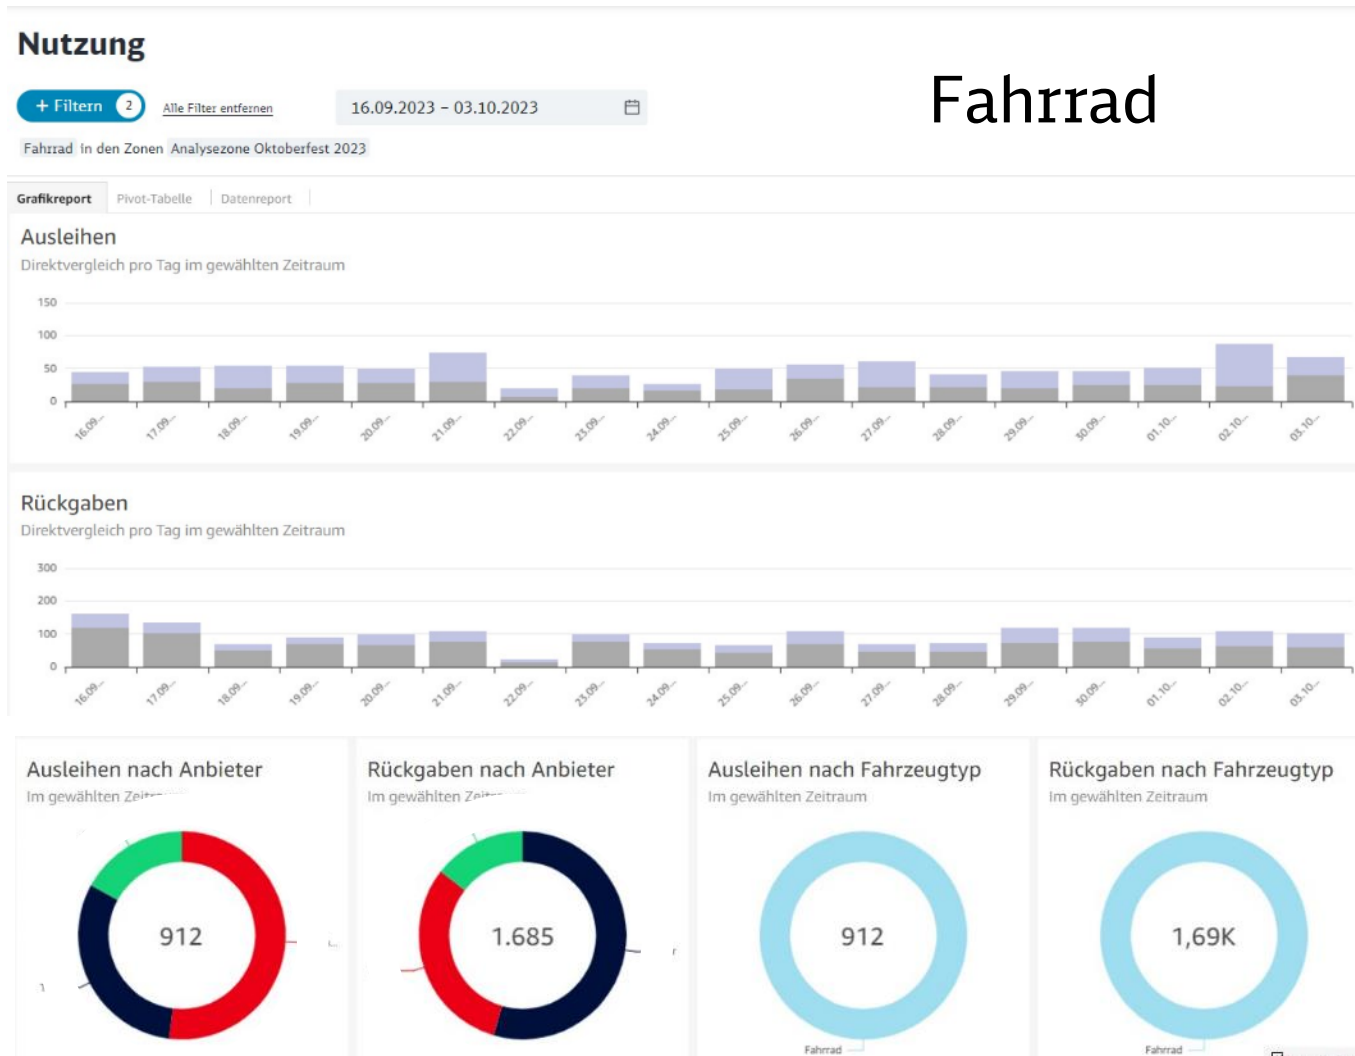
Nutzung

Fahrrad

+ Filtern 2 Alle Filter entfernen 16.09.2023 – 03.10.2023

Fahrrad in den Zonen Analysezone Oktoberfest 2023

Grafikreport Pivot-Tabelle Datenreport

Ausleihen

Direktvergleich pro Tag im gewählten Zeitraum

150
100
50
0

16.09... 17.09... 18.09... 19.09... 20.09... 21.09... 22.09... 23.09... 24.09... 25.09... 26.09... 27.09... 28.09... 29.09... 30.09... 01.10... 02.10... 03.10...

Rückgaben

Direktvergleich pro Tag im gewählten Zeitraum

300
200
100
0

16.09... 17.09... 18.09... 19.09... 20.09... 21.09... 22.09... 23.09... 24.09... 25.09... 26.09... 27.09... 28.09... 29.09... 30.09... 01.10... 02.10... 03.10...

Ausleihen nach Anbieter

Im gewählten Zeit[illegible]

912

Rückgaben nach Anbieter

Im gewählten Zeit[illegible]

1.685

Ausleihen nach Fahrzeugtyp

Im gewählten Zeitraum

912

Fahrrad

Rückgaben nach Fahrzeugtyp

Im gewählten Zeitraum

1,69K

Fahrrad